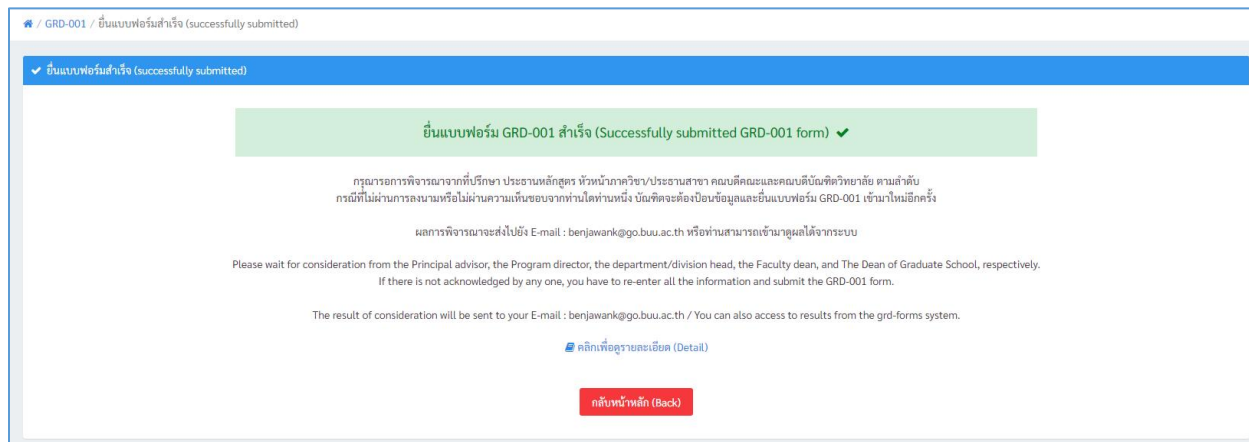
/ GRD-001 / ยื่นแบบฟอร์มสำเร็จ (successfully submitted)

✔ ยื่นแบบฟอร์มสำเร็จ (successfully submitted)

ยื่นแบบฟอร์ม GRD-001 สำเร็จ (Successfully submitted GRD-001 form) ✔

กรุณารอการพิจารณาจากที่ปรึกษา ประธานหลักสูตร หัวหน้าภาควิชา/ประธานสาขา คณบดีคณะและคณบดีบัณฑิตวิทยาลัย ตามลำดับ
กรณีที่ไม่ผ่านการลงนามหรือไม่ผ่านความเห็นชอบจากท่านใดท่านหนึ่ง บัณฑิตจะต้องป้อนข้อมูลและยื่นแบบฟอร์ม GRD-001 เข้ามาใหม่อีกครั้ง

ผลการพิจารณาจะส่งไปยัง E-mail : benjawank@go.buu.ac.th หรือท่านสามารถเข้ามาดูผลได้จากระบบ

Please wait for consideration from the Principal advisor, the Program director, the department/division head, the Faculty dean, and The Dean of Graduate School, respectively.
If there is not acknowledged by any one, you have to re-enter all the information and submit the GRD-001 form.

The result of consideration will be sent to your E-mail : benjawank@go.buu.ac.th / You can also access to results from the grd-forms system.

คลิกเพื่อดูรายละเอียด (Detail)

กลับหน้าหลัก (Back)